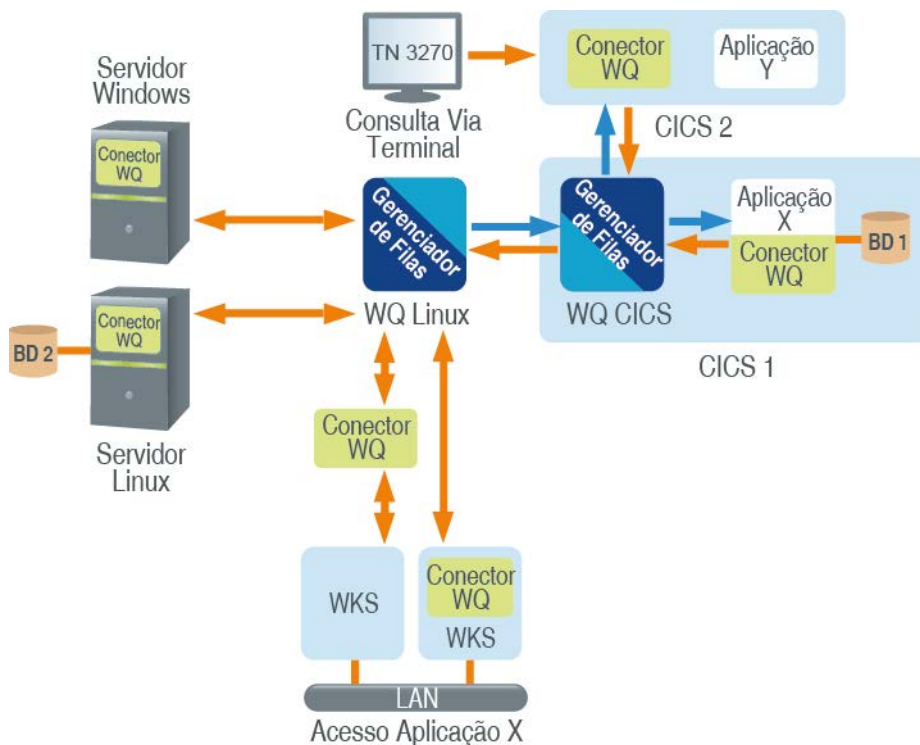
Servidor Windows

Conector WQ

TN 3270

Consulta Via Terminal

Conector WQ

Aplicação Y

CICS 2

Gerenciador de Filas

WQ Linux

Gerenciador de Filas

WQ CICS

Aplicação X

Conector WQ

BD 1

CICS 1

Conector WQ

BD 2

Servidor Linux

Conector WQ

WKS

Conector WQ

WKS

LAN

Acesso Aplicação X